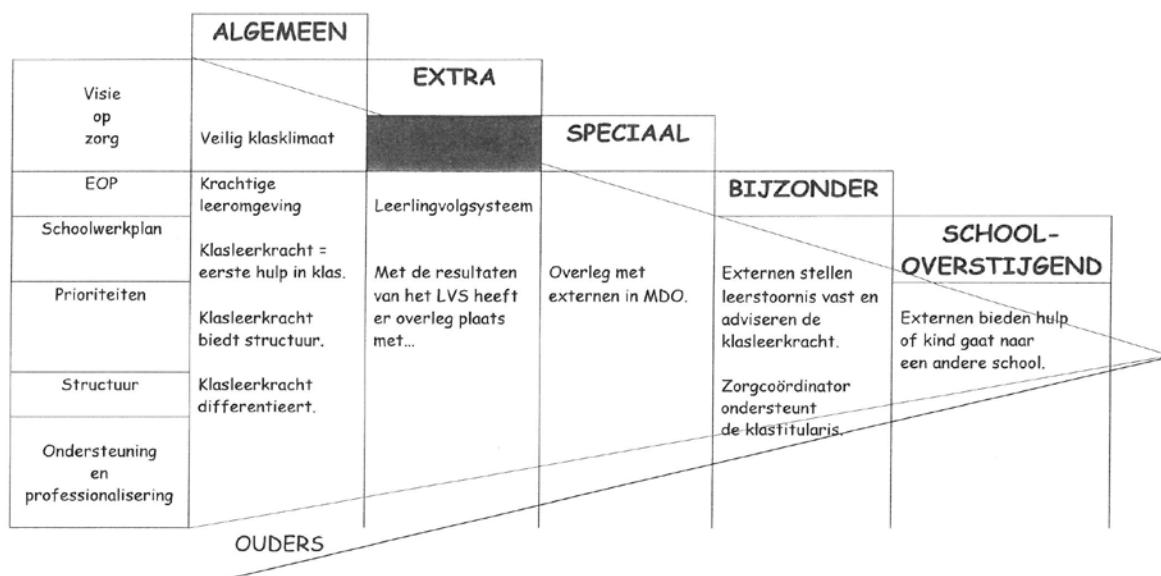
ALGEMEEN

EXTRA

SPECIAAL

BIJZONDER

SCHOOL-OVERSTIJGEND

Visie op zorg

EOP

Schoolwerkplan

Prioriteiten

Structuur

Ondersteuning en professionalisering

Veilig klasklimaat

Krachtige leeromgeving

Klasleerkracht = eerste hulp in klas.

Klasleerkracht biedt structuur.

Klasleerkracht differentieert.

Leerlingvolgsysteem

Met de resultaten van het LVS heeft er overleg plaats met...

Overleg met externen in MDO.

Externen stellen leerstoornis vast en adviseren de klasleerkracht.

Zorgcoördinator ondersteunt de klastitularis.

Externen bieden hulp of kind gaat naar een andere school.

OUDERS